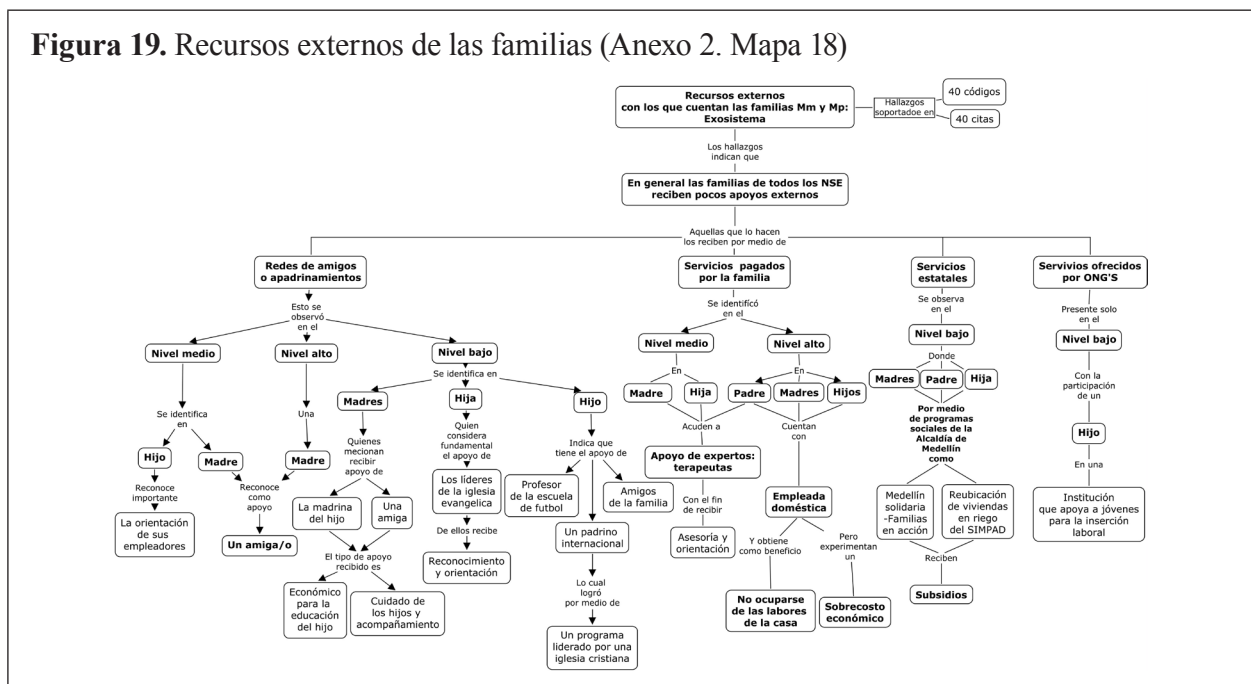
**Figura 19.** Recursos externos de las familias (Anexo 2. Mapa 18)

Recursos externos con los que cuentan las familias Mm y Mp: Exosistema

Hallazgos soportadoe en

40 códigos

40 citas

Los hallazgos indican que

En general las familias de todos los NSE reciben pocos apoyos externos

Aquellas que lo hacen los reciben por medio de

Redes de amigos o apadrinamientos

Esto se observó en el

Nivel medio

Se identifica en

Hijo

Reconoce importante

La orientación de sus empleadores

Madre

Nivel alto

Una

Madre

Reconoce como apoyo

Un amiga/o

Nivel bajo

Se identifica en

Madres

Quienes mecionan recibir apoyo de

La madrina del hijo

Una amiga

El tipo de apoyo recibido es

Económico para la educación del hijo

Cuidado de los hijos y acompañamiento

Hija

Quien considera fundamental el apoyo de

Los líderes de la iglesia evangelica

De ellos recibe

Reconocimiento y orientación

Hijo

Indica que tiene el apoyo de

Profesor de la escuela de futbol

Amigos de la familia

Un padrino internacional

Lo cual logró por medio de

Un programa liderado por una iglesia cristiana

Servicios pagados por la familia

Se identifícó en el

Nivel medio

En

Madre

Hija

Acuden a

Apoyo de expertos: terapeutas

Con el fin de recibir

Asesoría y orientación

Nivel alto

En

Padre

Madres

Hijos

Cuentan con

Empleada doméstica

Y obtiene como beneficio

No ocuparse de las labores de la casa

Pero experimentan un

Sobrecosto económico

Servicios estatales

Se observa en el

Nivel bajo

Donde

Madres

Padre

Hija

Por medio de programas sociales de la Alcaldía de Medellín como

Medellín solidaria -Familias en acción

Reubicación de viviendas en riego del SIMPAD

Reciben

Subsidios

Servivios ofrecidos por ONG'S

Presente solo en el

Nivel bajo

Con la participación de un

Hijo

En una

Institución que apoya a jóvenes para la inserción laboral